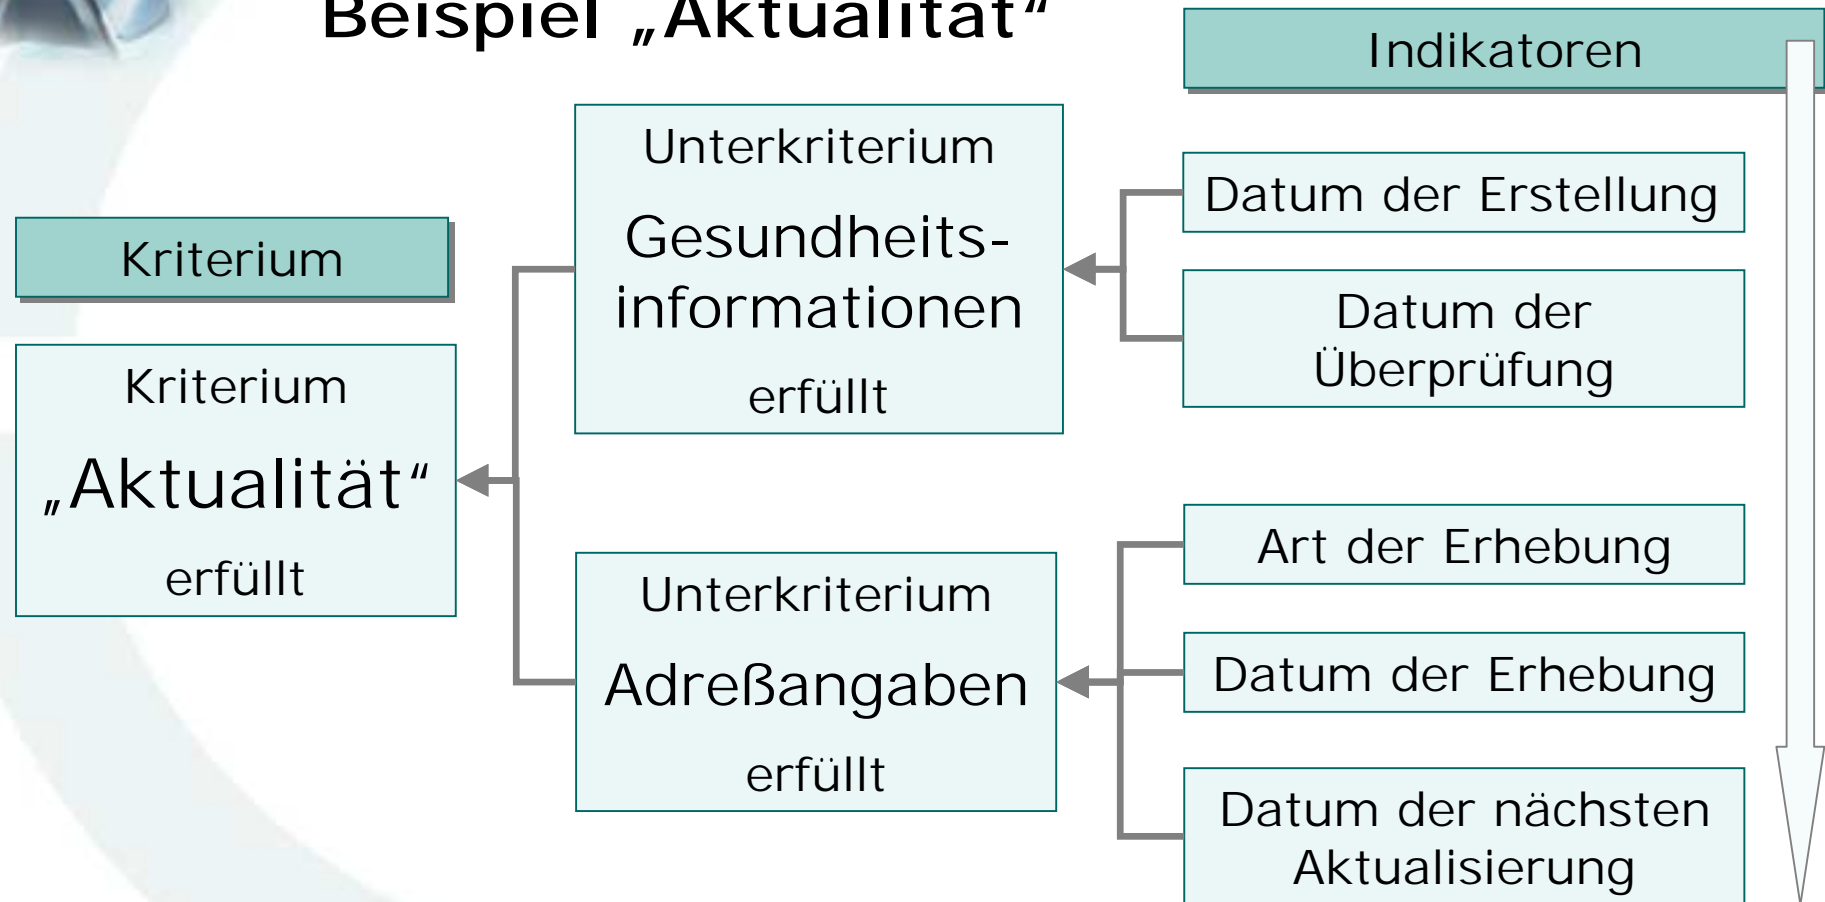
Beispiel „Aktualität“

Kriterium

Kriterium
„Aktualität“
erfüllt

Unterkriterium
Gesundheitsinformationen
erfüllt

Unterkriterium
Adreßangaben
erfüllt

Indikatoren

Datum der Erstellung

Datum der Überprüfung

Art der Erhebung

Datum der Erhebung

Datum der nächsten Aktualisierung